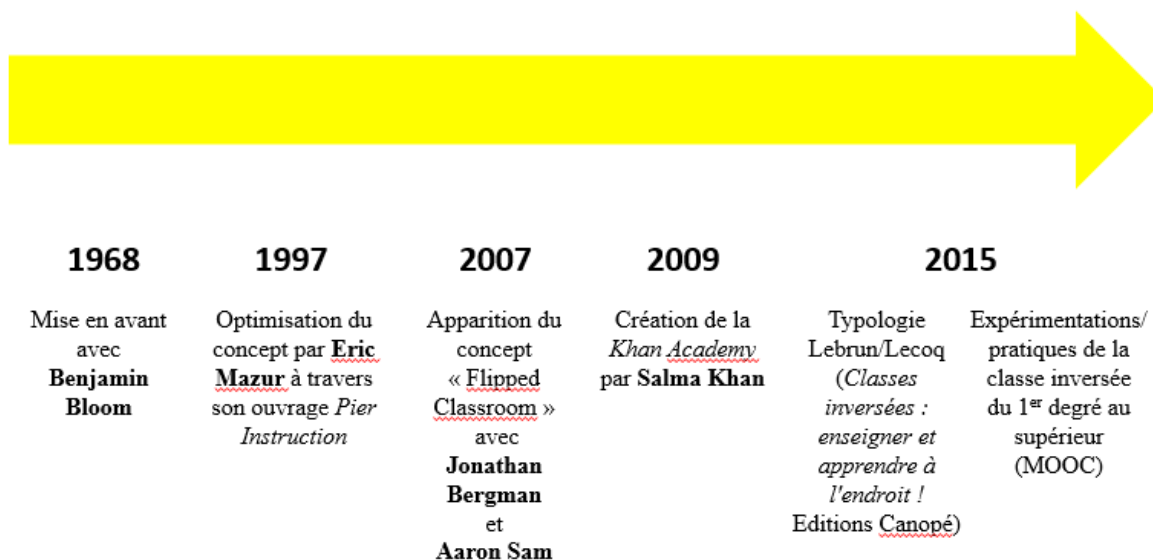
1968

Mise en avant avec **Benjamin Bloom**

1997

Optimisation du concept par **Eric Mazur** à travers son ouvrage *Pier Instruction*

2007

Apparition du concept « Flipped Classroom » avec **Jonathan Bergman** et **Aaron Sam**

2009

Création de la *Khan Academy* par **Salma Khan**

2015

Typologie Lebrun/Lecoq (*Classes inversées : enseigner et apprendre à l'endroit !* Editions Canopé)

Expérimentations/ pratiques de la classe inversée du 1$^{er}$ degré au supérieur (MOOC)